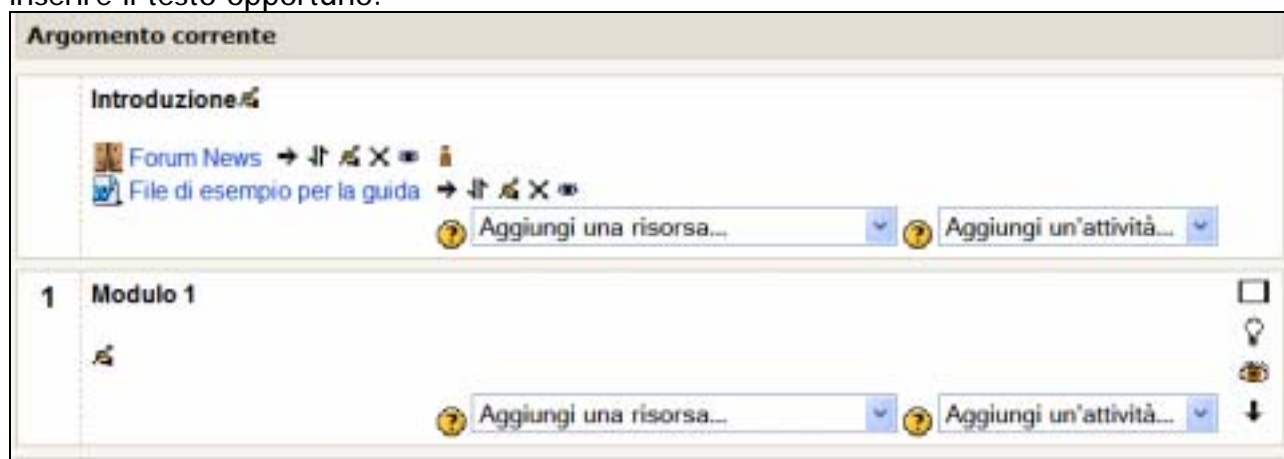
inserire il testo opportuno.

Argomento corrente

Introduzione

Forum News

File di esempio per la guida

Aggiungi una risorsa... Aggiungi un'attività...

1 Modulo 1

Aggiungi una risorsa... Aggiungi un'attività...